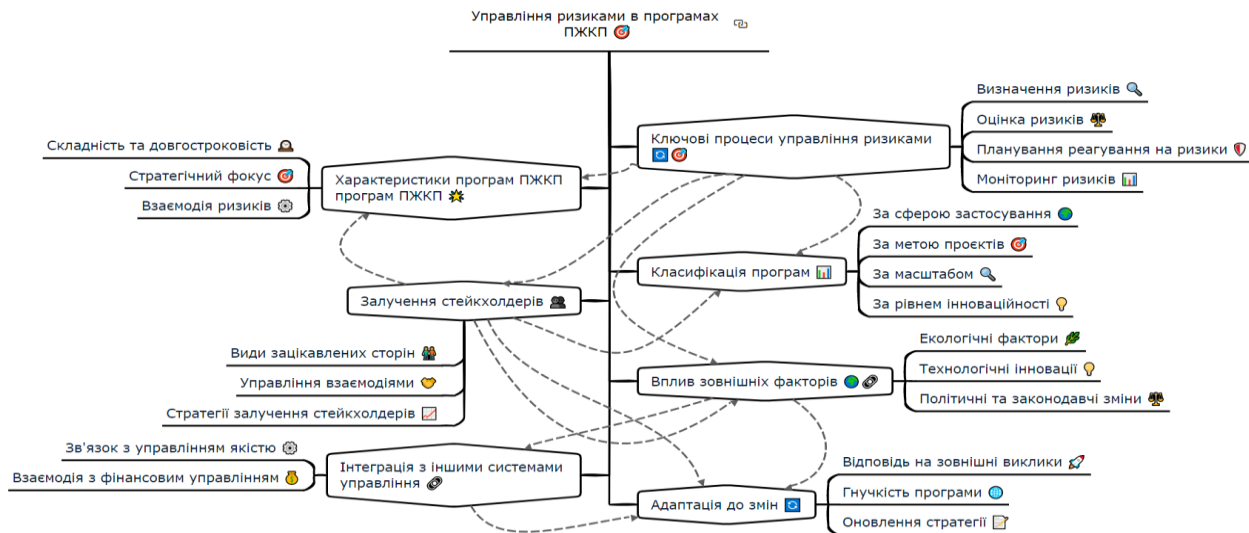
Управління ризиками в програмах ПЖКП

Ключові процеси управління ризиками

Визначення ризиків

Оцінка ризиків

Планування реагування на ризики

Моніторинг ризиків

Характеристики програм ПЖКП програм ПЖКП

Складність та довгостроковість

Стратегічний фокус

Взаємодія ризиків

Класифікація програм

За сферою застосування

За метою проєктів

За масштабом

За рівнем інноваційності

Залучення стейкхолдерів

Види зацікавлених сторін

Управління взаємодіями

Стратегії залучення стейкхолдерів

Вплив зовнішніх факторів

Екологічні фактори

Технологічні інновації

Політичні та законодавчі зміни

Інтеграція з іншими системами управління

Зв'язок з управлінням якістю

Взаємодія з фінансовим управлінням

Адаптація до змін

Відповідь на зовнішні виклики

Гнучкість програми

Оновлення стратегії